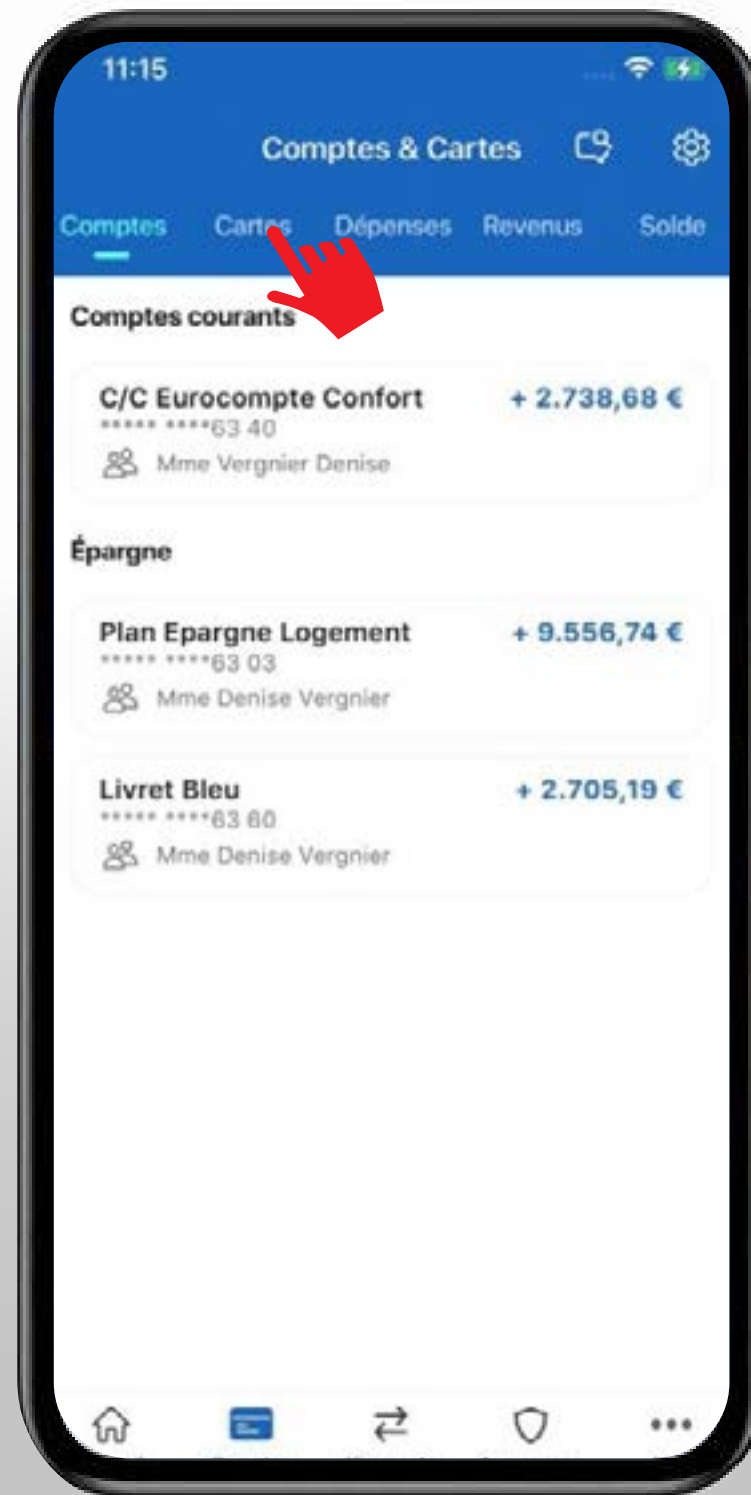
11:15

Comptes & Cartes

Comptes Cartes Dépenses Revenus Solde

Comptes courants

C/C Eurocompte Confort
***** ****63 40
Mme Vergnier Denise
+ 2.738,68 €

Épargne

Plan Epargne Logement
***** ****63 03
Mme Denise Vergnier
+ 9.556,74 €

Livret Bleu
***** ****63 60
Mme Denise Vergnier
+ 2.705,19 €